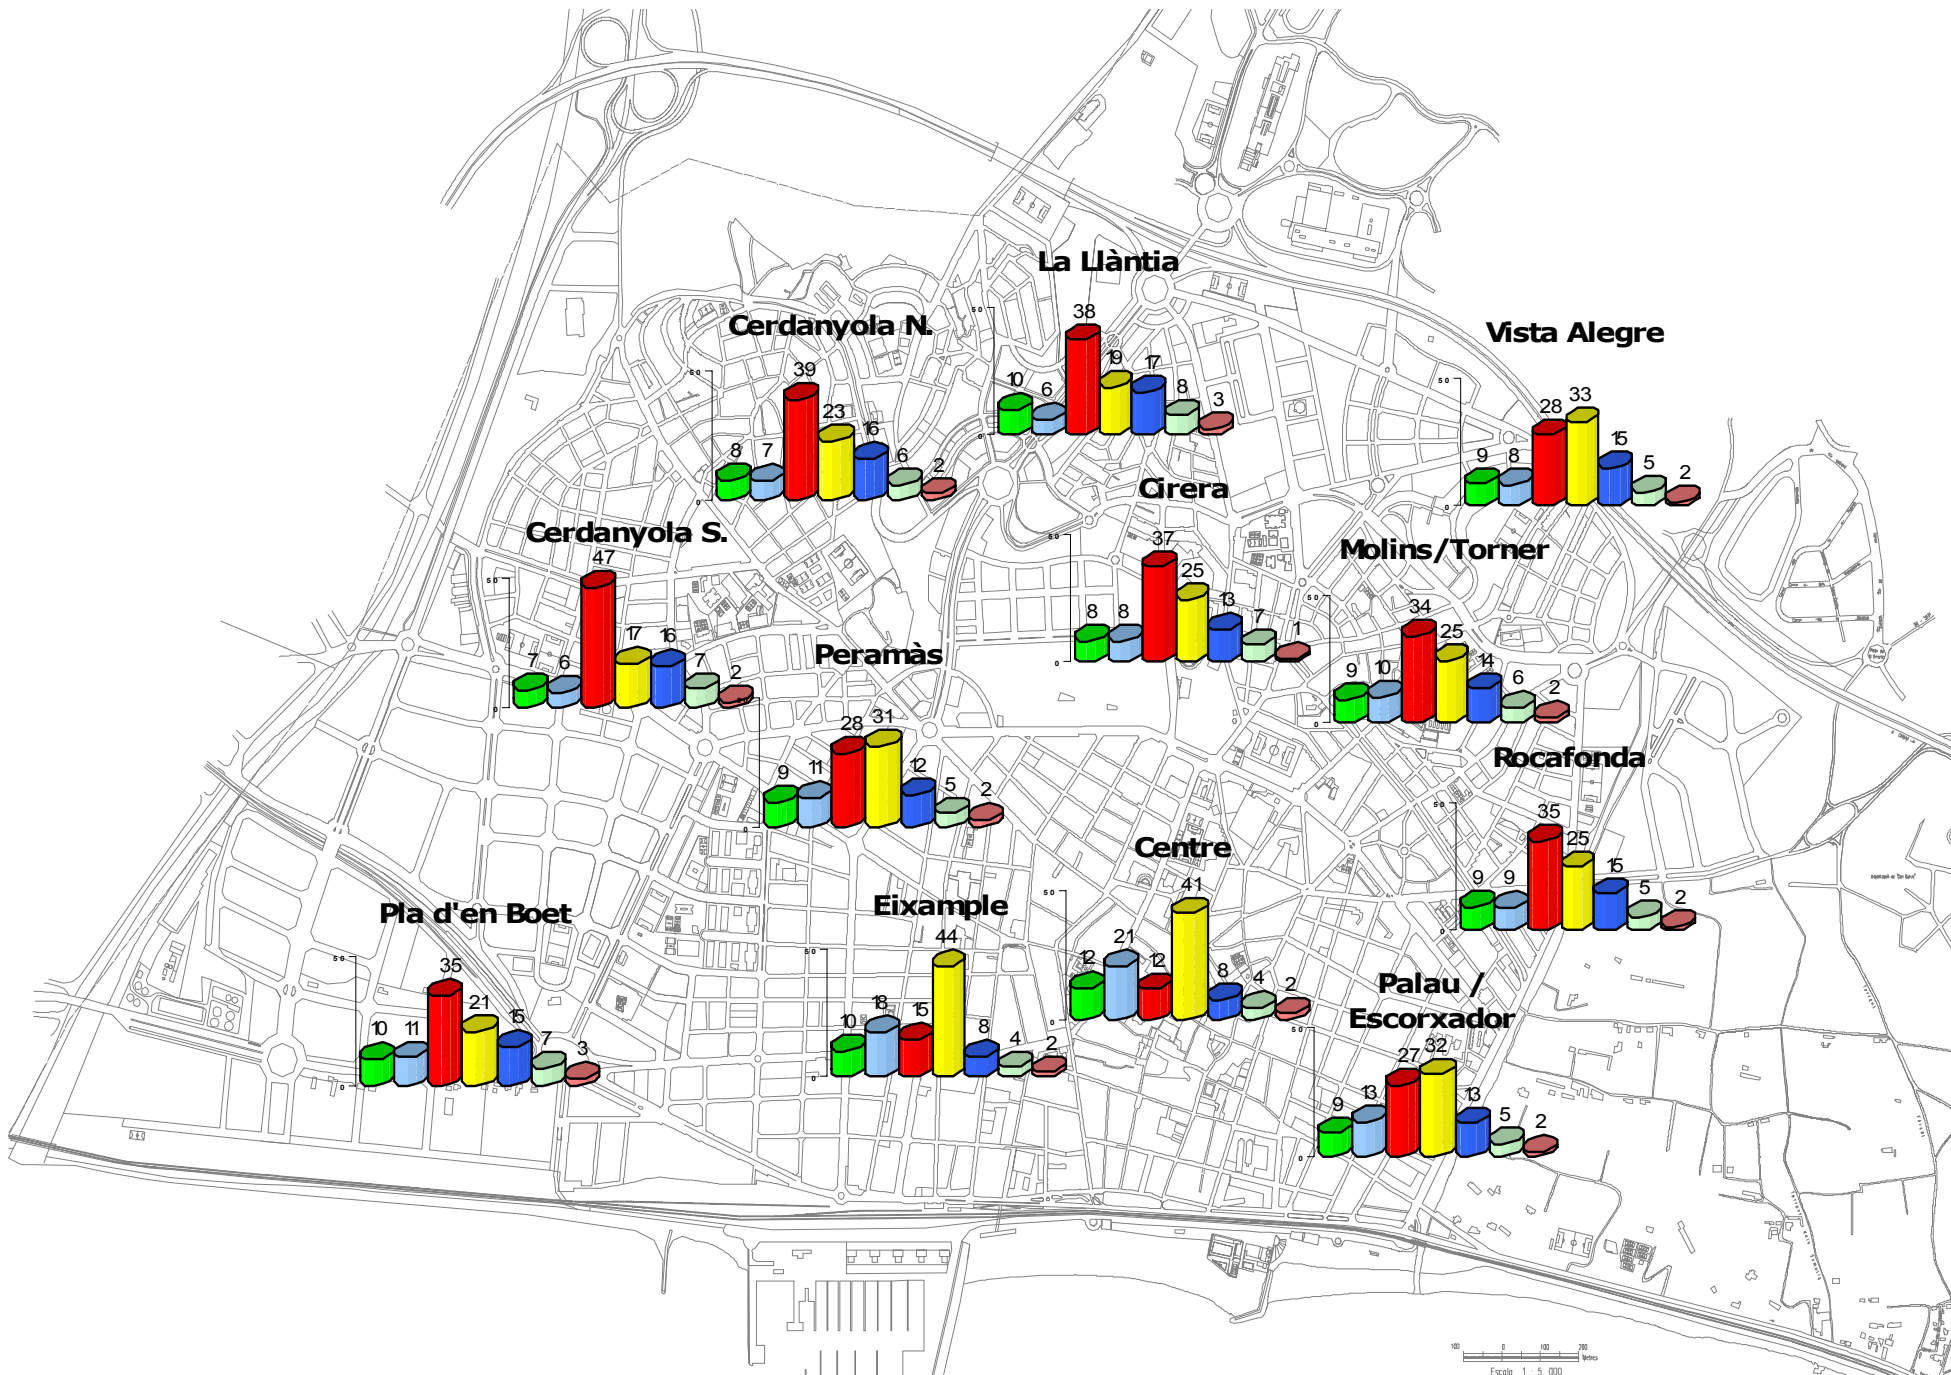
La Llàntia
50
0
10 6 38 19 17 8 3

Cerdanyola N.
50
0
8 7 39 23 16 6 2

Vista Alegre
50
0
9 8 28 33 15 5 2

Cirera
50
0
8 8 37 25 13 7 1

Cerdanyola S.
50
0
7 6 47 17 16 7 2

Molins/Torner
50
0
9 10 34 25 14 6 2

Peramàs
50
0
9 11 28 31 12 5 2

Rocafonda
50
0
9 9 35 25 15 5 2

Centre
50
0
12 21 12 41 8 4 2

Pla d'en Boet
50
0
10 11 35 21 15 7 3

Eixample
50
0
10 18 15 44 8 4 2

Palau / Escorxador
50
0
9 13 27 32 13 5 2

100 0 100 200
Metres
Escala 1 : 5 000